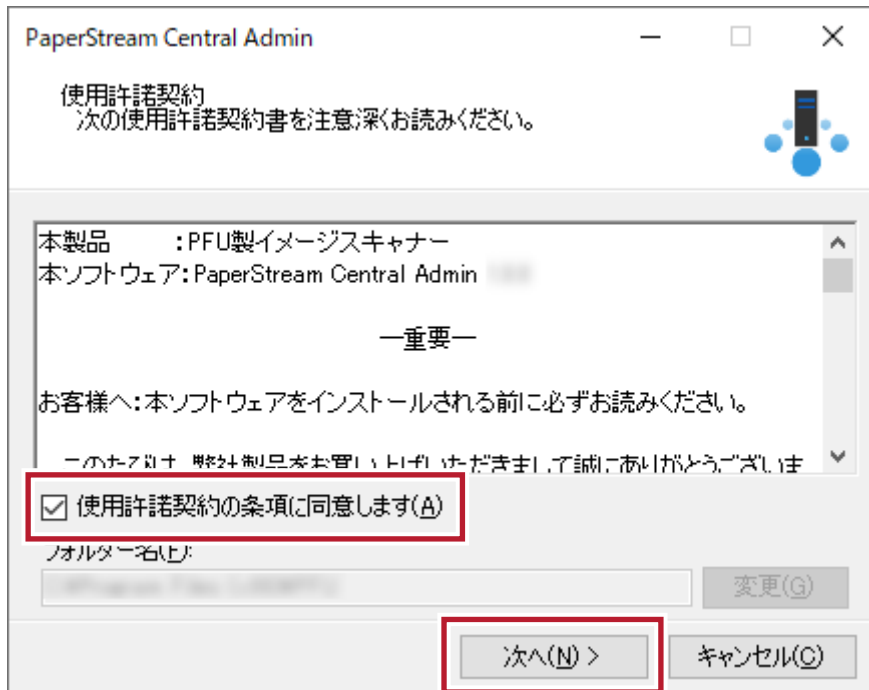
PaperStream Central Admin

使用許諾契約
次の使用許諾契約書を注意深くお読みください。

本製品　　：PFU製イメージスキャナー
本ソフトウェア：PaperStream Central Admin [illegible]

一重要一

お客様へ：本ソフトウェアをインストールされる前に必ずお読みください。

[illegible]

☑ 使用許諾契約の条項に同意します(A)

フォルダー名(F):

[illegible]

変更(G)

次へ(N) >

キャンセル(C)